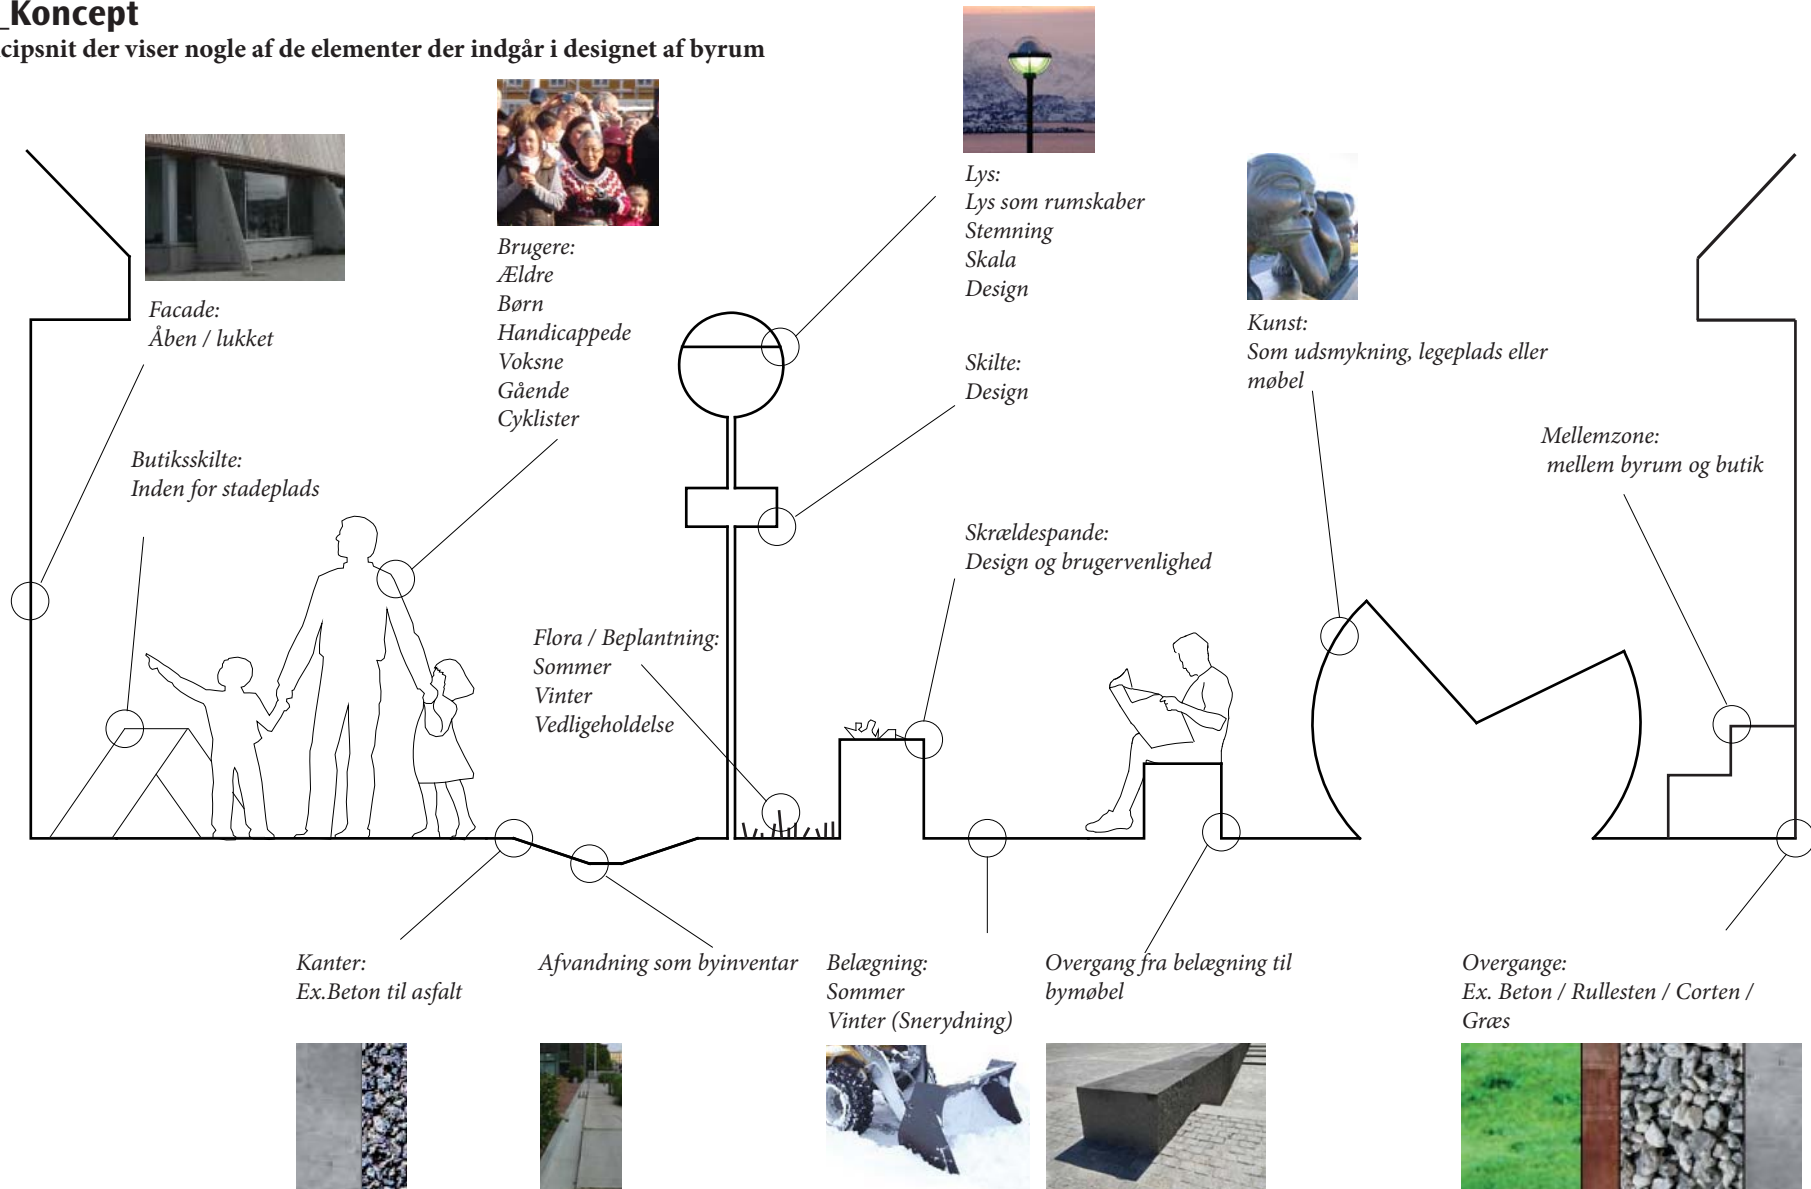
_Koncept
cipsnit der viser nogle af de elementer der indgår i designet af byrum

Facade:
Åben / lukket

Brugere:
Ældre
Børn
Handicappede
Voksne
Gående
Cyklister

Lys:
Lys som rumskaber
Stemning
Skala
Design

Skilte:
Design

Kunst:
Som udsmykning, legeplads eller møbel

Mellemzone:
mellem byrum og butik

Butiksskilte:
Inden for stadeplads

Skrældespande:
Design og brugervenlighed

Flora / Beplantning:
Sommer
Vinter
Vedligeholdelse

Kanter:
Ex.Beton til asfalt

Afvandning som byinventar

Belægning:
Sommer
Vinter (Snerydning)

Overgang fra belægning til bymøbel

Overgange:
Ex. Beton / Rullesten / Corten / Græs